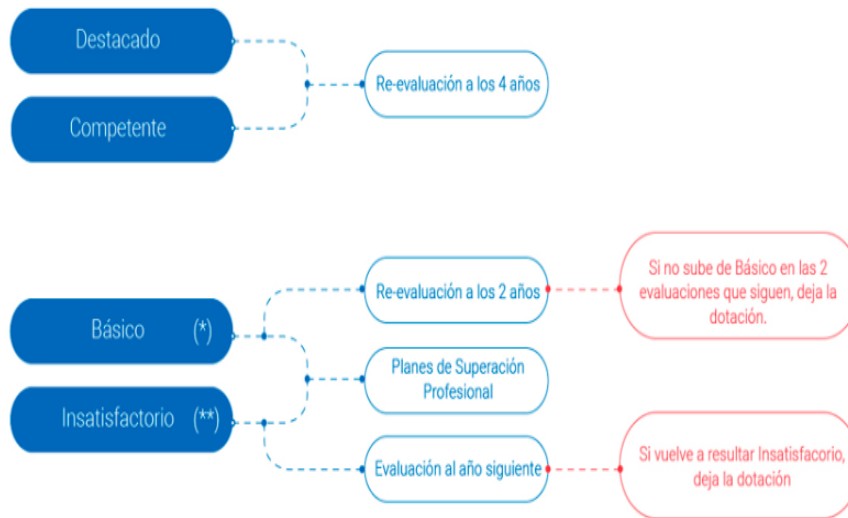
Destacado

Competente

Re-evaluación a los 4 años

Básico (*)

Insatisfactorio (**)

Re-evaluación a los 2 años

Si no sube de Básico en las 2 evaluaciones que siguen, deja la dotación.

Planes de Superación Profesional

Evaluación al año siguiente

Si vuelve a resultar Insatisfacorio, deja la dotación